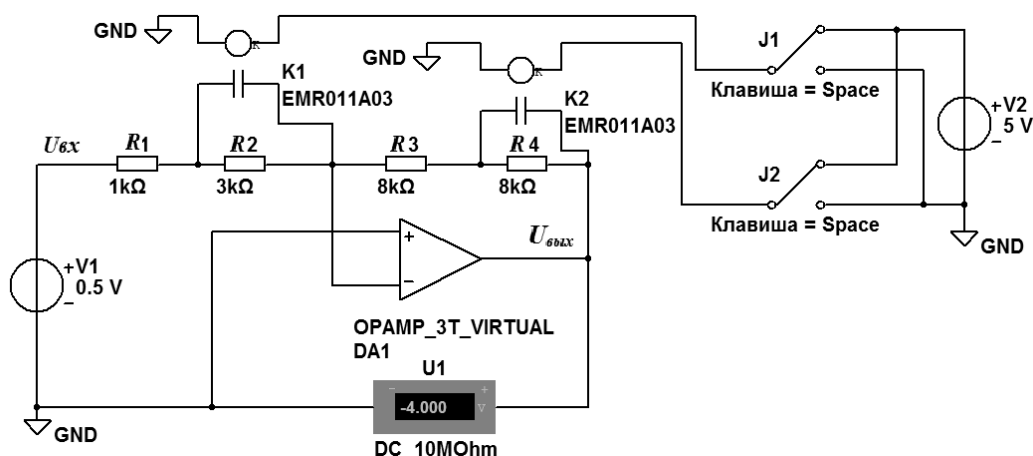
GND
K
GND
K
J1
K1
EMR011A03
Клавиша = Space
K2
EMR011A03
+V2
5 V
–
$U_{вх}$
$R1$
$R2$
$R3$
$R4$
1kΩ
3kΩ
8kΩ
8kΩ
J2
Клавиша = Space
+
–
$U_{вых}$
GND
+V1
0.5 V
–
OPAMP_3T_VIRTUAL
DA1
U1
–
+
-4.000
V
GND
DC 10MOhm